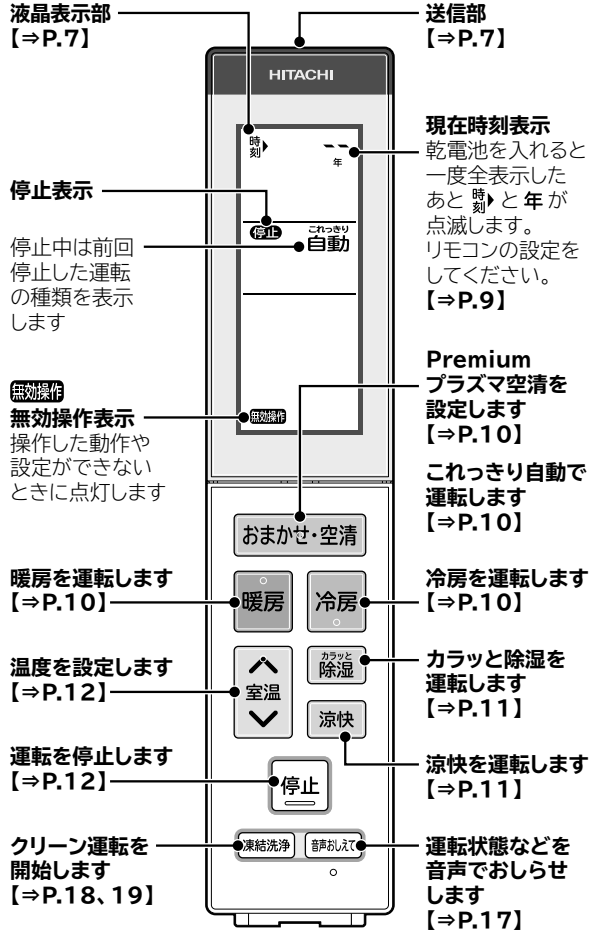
液晶表示部
【⇒P.7】

送信部
【⇒P.7】

HITACHI

時刻

年

現在時刻表示
乾電池を入れると一度全表示したあと 時刻 と 年 が点滅します。リモコンの設定をしてください。
【⇒P.9】

停止表示

停止

これっきり
自動

停止中は前回停止した運転の種類を表示します

無効操作
無効操作表示
操作した動作や設定ができないときに点灯します

無効操作

Premium
プラズマ空清を設定します
【⇒P.10】

これっきり自動で運転します
【⇒P.10】

おまかせ・空清

暖房を運転します
【⇒P.10】

暖房

冷房

冷房を運転します
【⇒P.10】

温度を設定します
【⇒P.12】

室温

カラッと
除湿

カラッと除湿を運転します
【⇒P.11】

涼快

涼快を運転します
【⇒P.11】

運転を停止します
【⇒P.12】

停止

クリーン運転を開始します
【⇒P.18、19】

凍結洗浄

音声おしえて

運転状態などを音声でおしらせします
【⇒P.17】